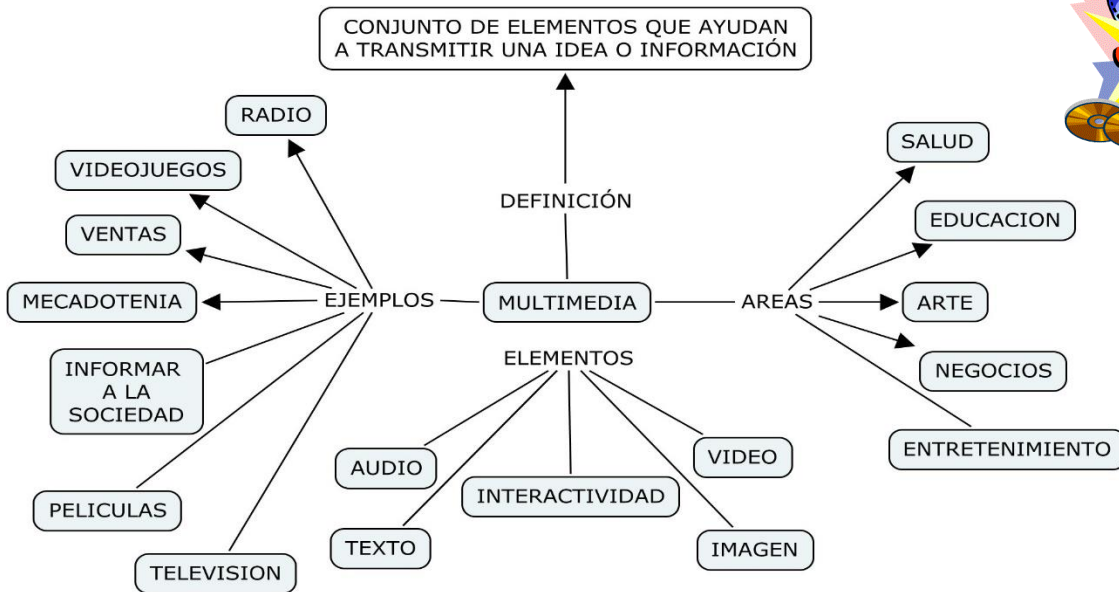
CONJUNTO DE ELEMENTOS QUE AYUDAN A TRANSMITIR UNA IDEA O INFORMACIÓN

DEFINICIÓN

MULTIMEDIA

EJEMPLOS

RADIO

VIDEOJUEGOS

VENTAS

MECADOTENIA

INFORMAR A LA SOCIEDAD

PELICULAS

TELEVISION

AREAS

SALUD

EDUCACION

ARTE

NEGOCIOS

ENTRETENIMIENTO

ELEMENTOS

AUDIO

TEXTO

INTERACTIVIDAD

VIDEO

IMAGEN